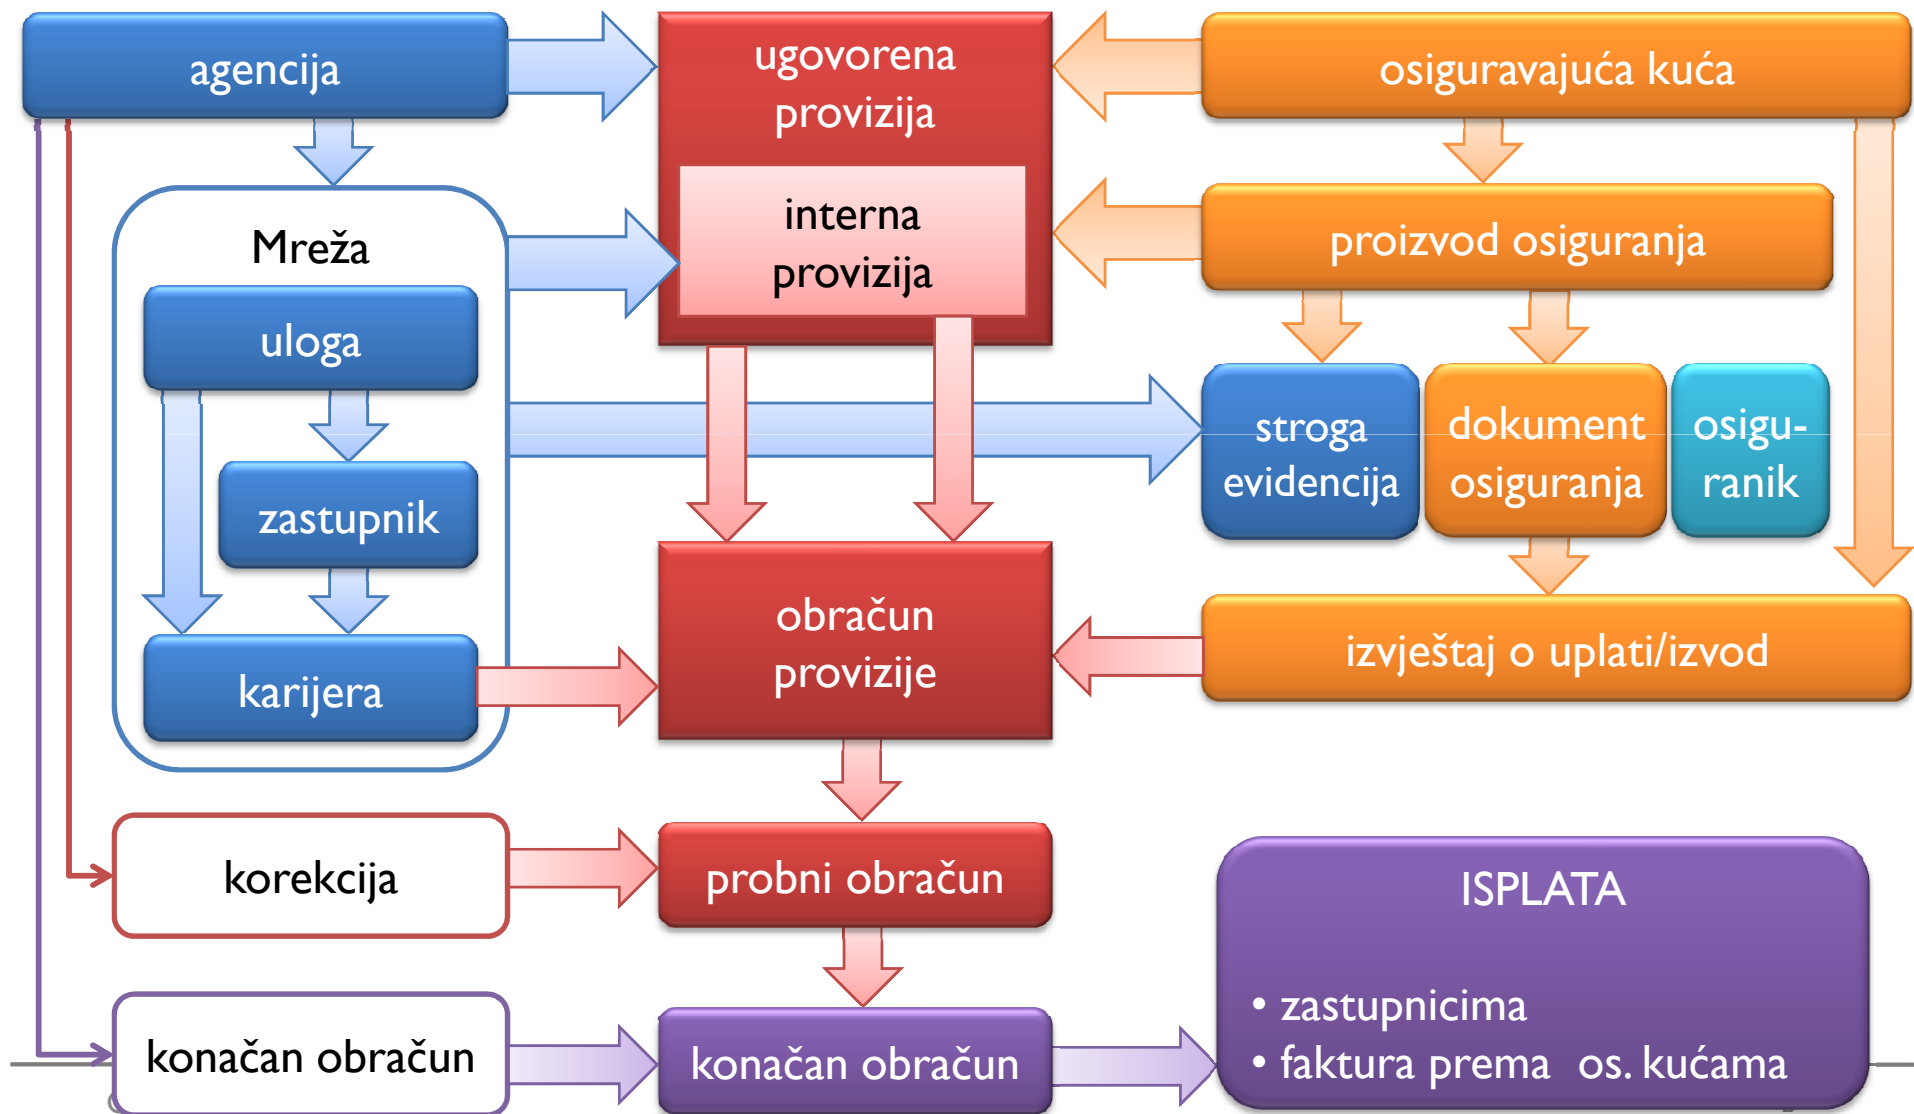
agencija

ugovorena provizija

osiguravajuća kuća

Mreža

interna provizija

proizvod osiguranja

uloga

stroga evidencija

dokument osiguranja

osiguranik

zastupnik

karijera

obračun provizije

izvještaj o uplati/izvod

korekcija

probni obračun

ISPLATA

• zastupnicima
• faktura prema os. kućama

konačan obračun

konačan obračun